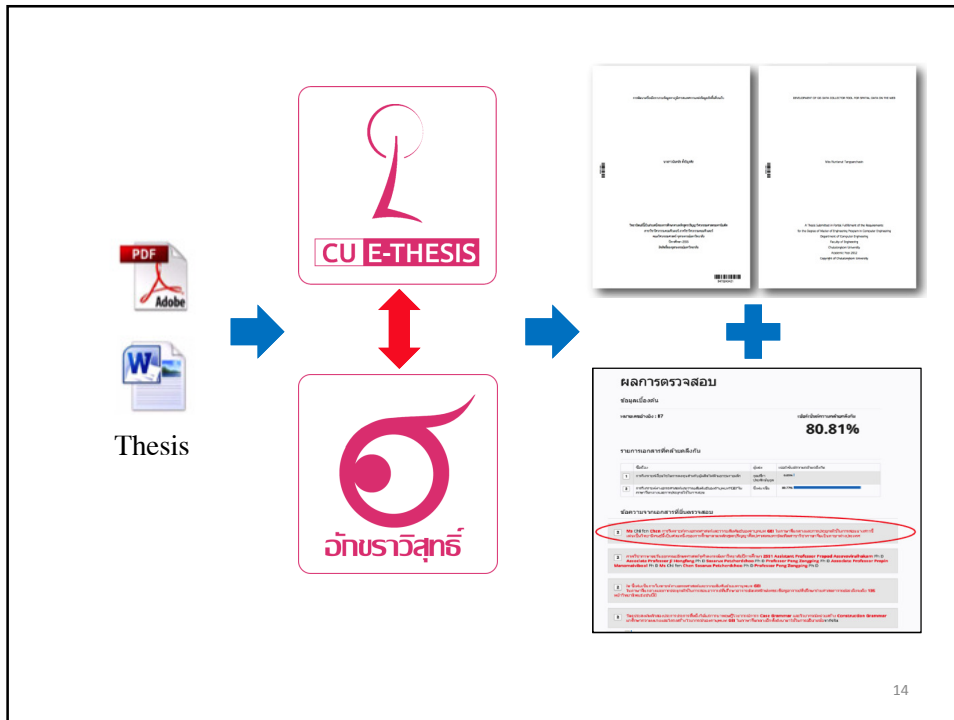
PDF
Adobe

Thesis

CU E-THESIS

อักขราวิสุทธิ์

DEVELOPMENT OF QR CODE COLLECTOR TOOL FOR SPATIAL DATA ON THE WEB

ผลการตรวจสอบ

ข้อมูลเบื้องต้น

80.81%

รายการเอกสารที่คล้ายคลึงกัน

ข้อความจากเอกสารที่ยื่นตรวจสอบ

14